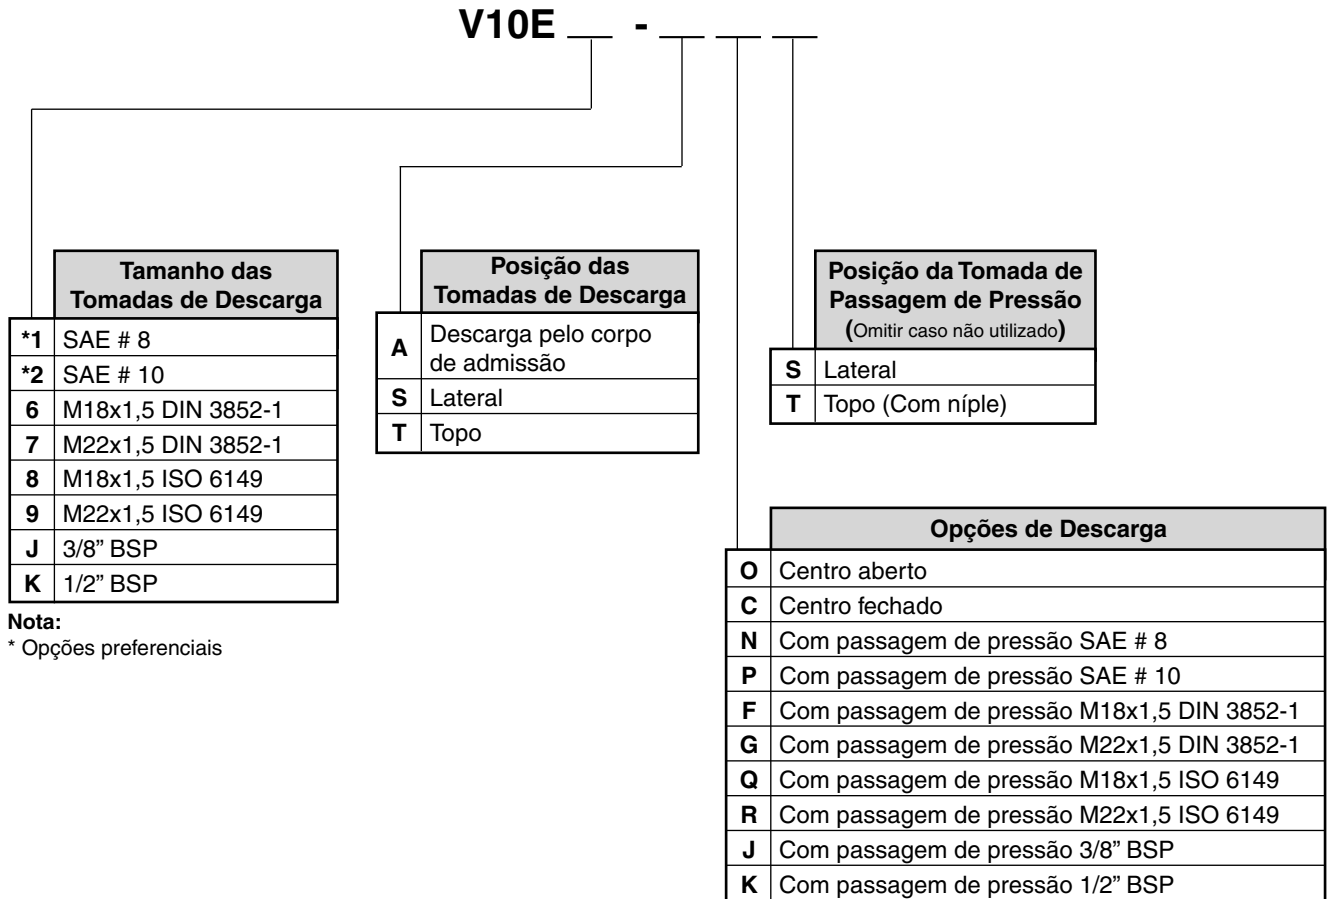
V10E __ - __ __ __

| | Tamanho das Tomadas de Descarga |
|---|---|
| *1 | SAE # 8 |
| *2 | SAE # 10 |
| 6 | M18x1,5 DIN 3852-1 |
| 7 | M22x1,5 DIN 3852-1 |
| 8 | M18x1,5 ISO 6149 |
| 9 | M22x1,5 ISO 6149 |
| J | 3/8” BSP |
| K | 1/2” BSP |

Nota:
* Opções preferenciais

| | Posição das Tomadas de Descarga |
|---|---|
| A | Descarga pelo corpo de admissão |
| S | Lateral |
| T | Topo |

| | Posição da Tomada de Passagem de Pressão (Omitir caso não utilizado) |
|---|---|
| S | Lateral |
| T | Topo (Com níple) |

| | Opções de Descarga |
|---|---|
| O | Centro aberto |
| C | Centro fechado |
| N | Com passagem de pressão SAE # 8 |
| P | Com passagem de pressão SAE # 10 |
| F | Com passagem de pressão M18x1,5 DIN 3852-1 |
| G | Com passagem de pressão M22x1,5 DIN 3852-1 |
| Q | Com passagem de pressão M18x1,5 ISO 6149 |
| R | Com passagem de pressão M22x1,5 ISO 6149 |
| J | Com passagem de pressão 3/8” BSP |
| K | Com passagem de pressão 1/2” BSP |